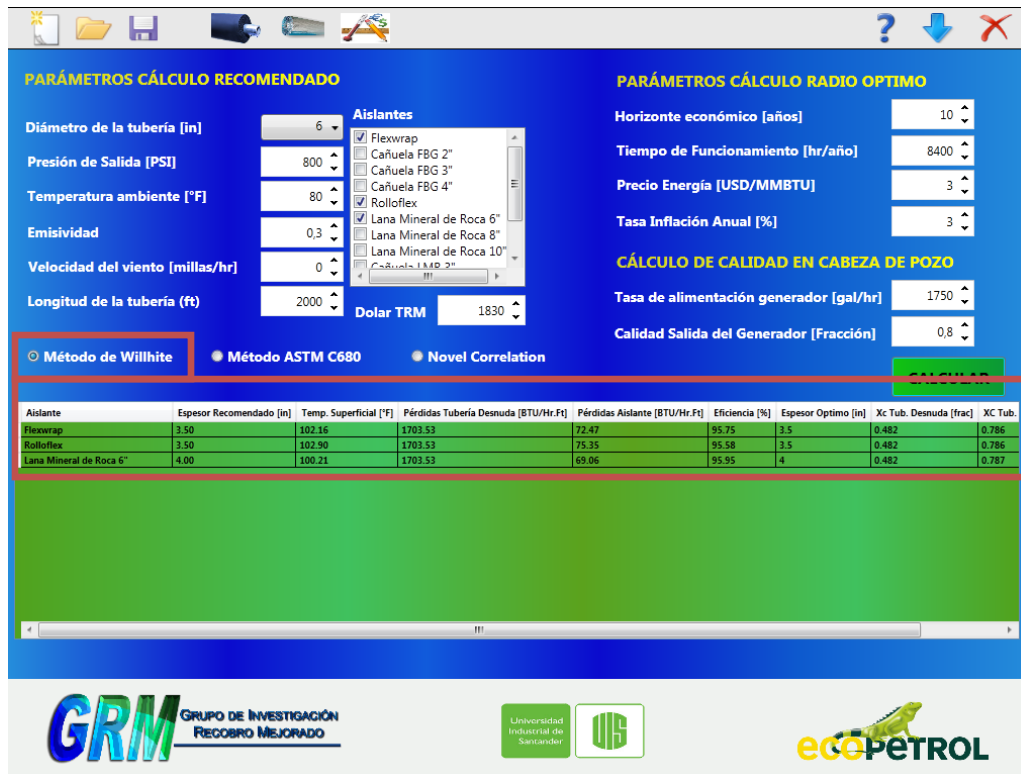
PARÁMETROS CÁLCULO RECOMENDADO

Diámetro de la tubería [in] 6
Presión de Salida [PSI] 800
Temperatura ambiente [°F] 80
Emisividad 0,3
Velocidad del viento [millas/hr] 0
Longitud de la tubería (ft) 2000

Aislantes
Flexwrap
Cañuela FBG 2"
Cañuela FBG 3"
Cañuela FBG 4"
Rolloflex
Lana Mineral de Roca 6"
Lana Mineral de Roca 8"
Lana Mineral de Roca 10"
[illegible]

Dolar TRM 1830

PARÁMETROS CÁLCULO RADIO OPTIMO

Horizonte económico [años] 10
Tiempo de Funcionamiento [hr/año] 8400
Precio Energía [USD/MMBTU] 3
Tasa Inflación Anual [%] 3

CÁLCULO DE CALIDAD EN CABEZA DE POZO

Tasa de alimentación generador [gal/hr] 1750
Calidad Salida del Generador [Fracción] 0,8

Método de Willhite
Método ASTM C680
Novel Correlation

CALCULAR

| Aislante | Espesor Recomendado [in] | Temp. Superficial [°F] | Pérdidas Tubería Desnuda [BTU/Hr.Ft] | Pérdidas Aislante [BTU/Hr.Ft] | Eficiencia [%] | Espesor Optimo [in] | Xc Tub. Desnuda [frac] | XC Tub. |
|---|---|---|---|---|---|---|---|---|
| Flexwrap | 3.50 | 102.16 | 1703.53 | 72.47 | 95.75 | 3.5 | 0.482 | 0.786 |
| Rolloflex | 3.50 | 102.90 | 1703.53 | 75.35 | 95.58 | 3.5 | 0.482 | 0.786 |
| Lana Mineral de Roca 6" | 4.00 | 100.21 | 1703.53 | 69.06 | 95.95 | 4 | 0.482 | 0.787 |

GRM GRUPO DE INVESTIGACIÓN RECOBRO MEJORADO

Universidad Industrial de Santander UIS

ECOPETROL